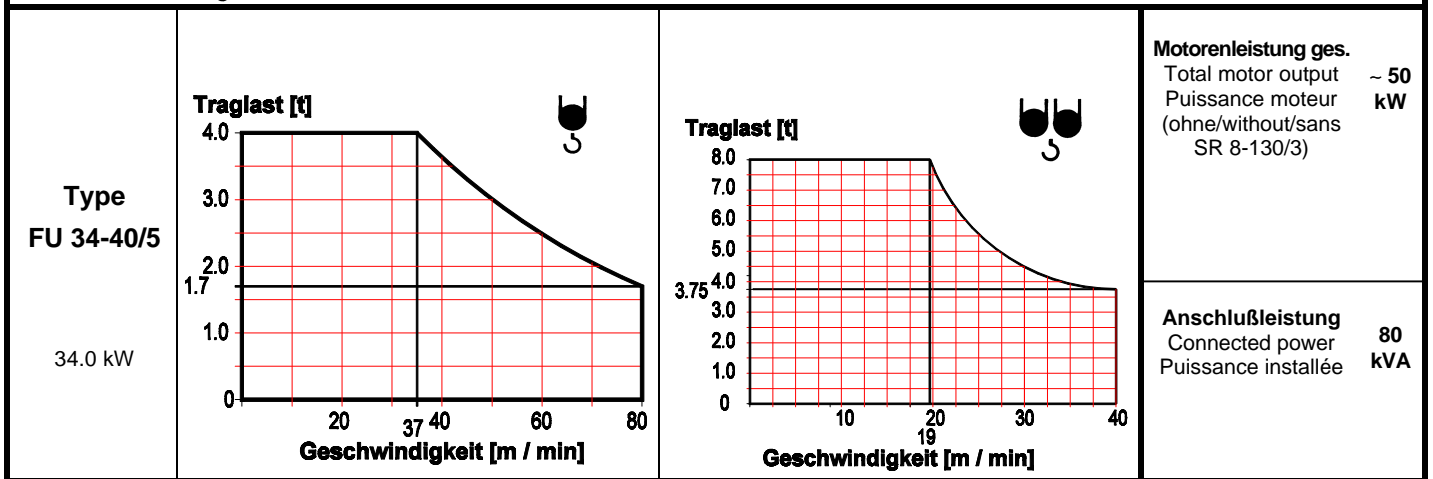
| Type FU 34-40/5<br><br>34.0 kW | Traglast [t]<br>4.0<br>3.0<br>2.0<br>1.7<br>1.0<br>0<br>20 37 40 60 80<br>Geschwindigkeit [m / min] | Traglast [t]<br>8.0<br>7.0<br>6.0<br>5.0<br>3.75 4.0<br>3.0<br>2.0<br>1.0<br>0<br>10 20 19 30 40<br>Geschwindigkeit [m / min] | **Motorenleistung ges.**<br>Total motor output<br>Puissance moteur<br>(ohne/without/sans SR 8-130/3) | ~ **50 kW** |
|---|---|---|---|---|
| | | | **Anschlußleistung**<br>Connected power<br>Puissance installée | **80 kVA** |